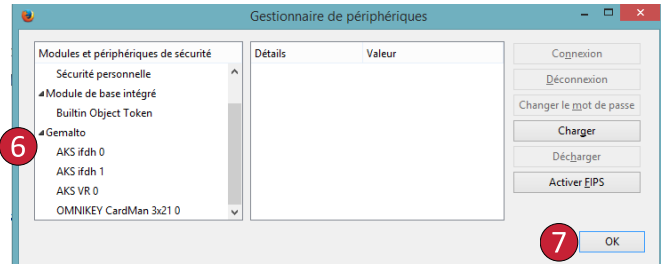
Gestionnaire de périphériques

Modules et périphériques de sécurité
Sécurité personnelle
◢Module de base intégré
Builtin Object Token
◢Gemalto
AKS ifdh 0
AKS ifdh 1
AKS VR 0
OMNIKEY CardMan 3x21 0

| Détails | Valeur |
|---|---|

Connexion
Déconnexion
Changer le mot de passe
Charger
Décharger
Activer FIPS

6
7
OK